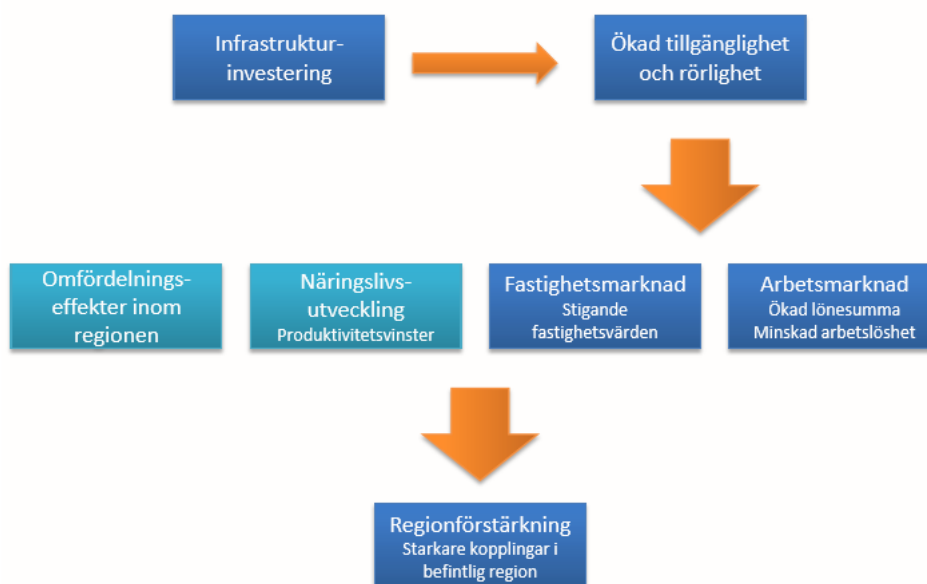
Infrastruktur-investering

Ökad tillgänglighet och rörlighet

Omfördelnings-effekter inom regionen

Näringslivs-utveckling
Produktivitetsvinster

Fastighetsmarknad
Stigande fastighetsvärden

Arbetsmarknad
Ökad lönesumma
Minskad arbetslöshet

Regionförstärkning
Starkare kopplingar i befintlig region